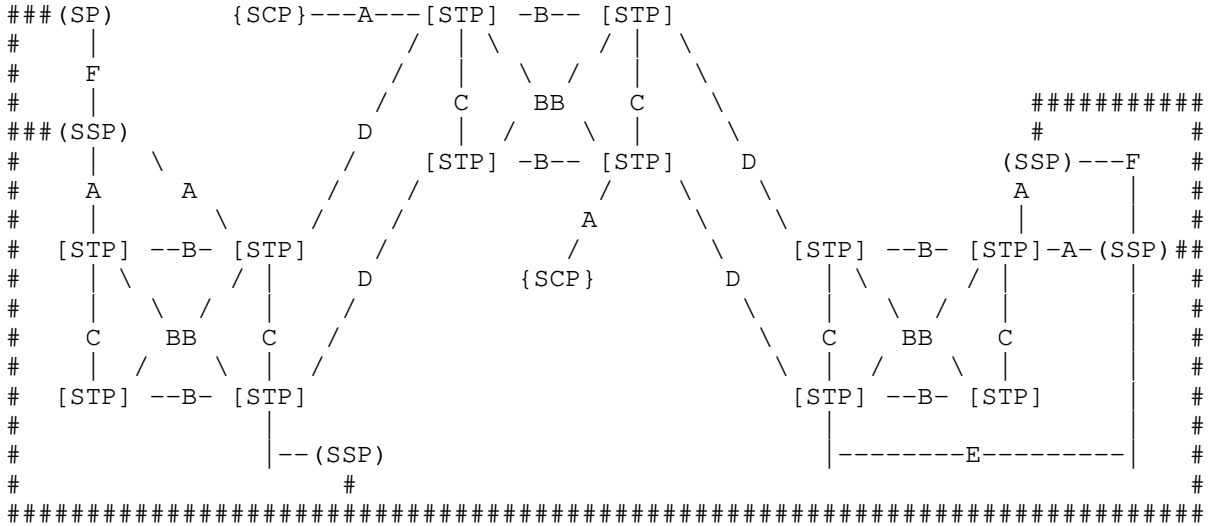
###(SP)       {SCP}---A---[STP] -B-- [STP]
#    |                /  |  \      / |   \
#    F               /   |   \    /  |    \
#    |              /    C    BB     C     \                   ###########
###(SSP)           D     |   /    \  |      \                  #         #
#    |   \        /     [STP] -B-- [STP]     D            (SSP)---F     #
#    A    A      /      /          /    \      \             A       |    #
#    |     \    /      /          A      \      \            |       |    #
#  [STP] --B- [STP]   /          /        \    [STP] --B- [STP]-A-(SSP)##
#    | \     / |     D        {SCP}        D    |  \      /  |         |   #
#    |  \   /  |     /                      \   |   \    /   |         |   #
#    C   BB    C    /                        \  C    BB      C         |   #
#    |  /    \ |   /                          \ |   /    \   |         |   #
#  [STP] --B- [STP]                            [STP] --B- [STP]        |   #
#              |                                 |                     |   #
#              |--(SSP)                          |---------E---------|   #
#                 #                                                        #
##########################################################################